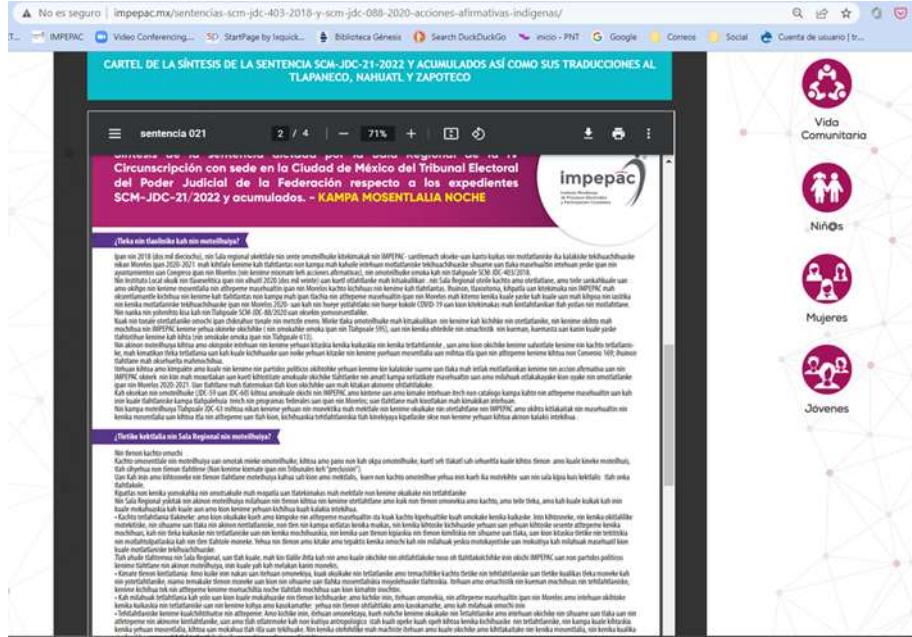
No es seguro | impepac.mx/sentencias-scm-jdc-403-2018-y-scm-jdc-088-2020-acciones-afirmativas-indigenas/

IMPEPAC | Video Conferencing... | StartPage by Ixquick... | Biblioteca Génesis | Search DuckDuckGo | inicio - PNT | Google | Correos | Social | Cuenta de usuario | tr...

CARTEL DE LA SÍNTESIS DE LA SENTENCIA SCM-JDC-21-2022 Y ACUMULADOS ASÍ COMO SUS TRADUCCIONES AL TLAPANECO, NAHUATL Y ZAPOTECO

sentencia 021 | 2 / 4 | — 71% +

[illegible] Circunscripción con sede en la Ciudad de México del Tribunal Electoral del Poder Judicial de la Federación respecto a los expedientes SCM-JDC-21/2022 y acumulados. - KAMPA MOSENTLALIA NOCHE

impepac

¿Tleka nin tlaolinike kah nin moteilhuiya?

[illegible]

¿Tletike kektlalia nin Sala Regional nin moteilhuiya?

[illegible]

Vida Comunitaria

Niñ@s

Mujeres

Jóvenes